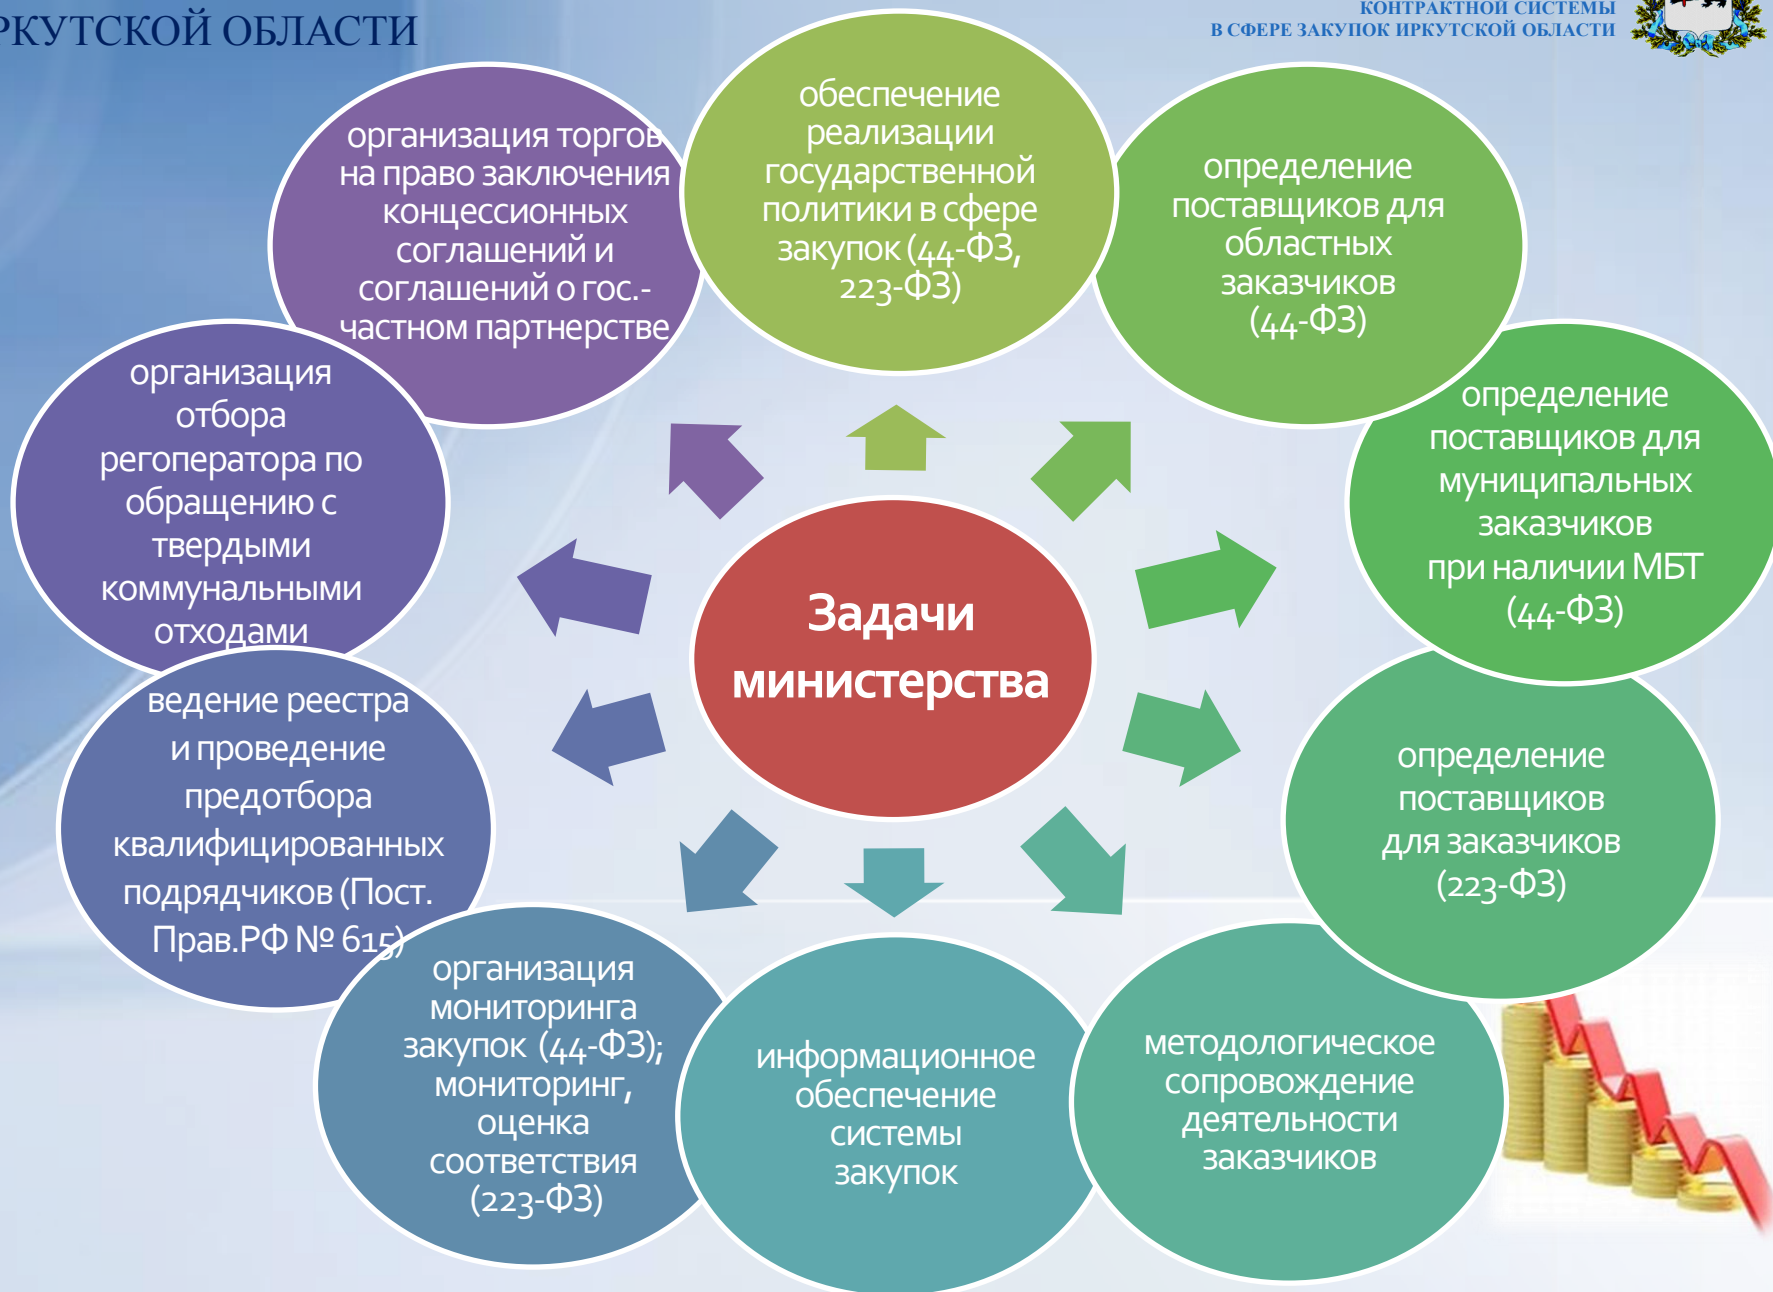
РКУТСКОЙ ОБЛАСТИ

КОНТРАКТНОЙ СИСТЕМЫ
В СФЕРЕ ЗАКУПОК ИРКУТСКОЙ ОБЛАСТИ

Задачи министерства

обеспечение реализации государственной политики в сфере закупок (44-ФЗ, 223-ФЗ)

определение поставщиков для областных заказчиков (44-ФЗ)

определение поставщиков для муниципальных заказчиков при наличии МБТ (44-ФЗ)

определение поставщиков для заказчиков (223-ФЗ)

методологическое сопровождение деятельности заказчиков

информационное обеспечение системы закупок

организация мониторинга закупок (44-ФЗ); мониторинг, оценка соответствия (223-ФЗ)

ведение реестра и проведение предотбора квалифицированных подрядчиков (Пост. Прав.РФ № 615)

организация отбора регоператора по обращению с твердыми коммунальными отходами

организация торгов на право заключения концессионных соглашений и соглашений о гос.-частном партнерстве